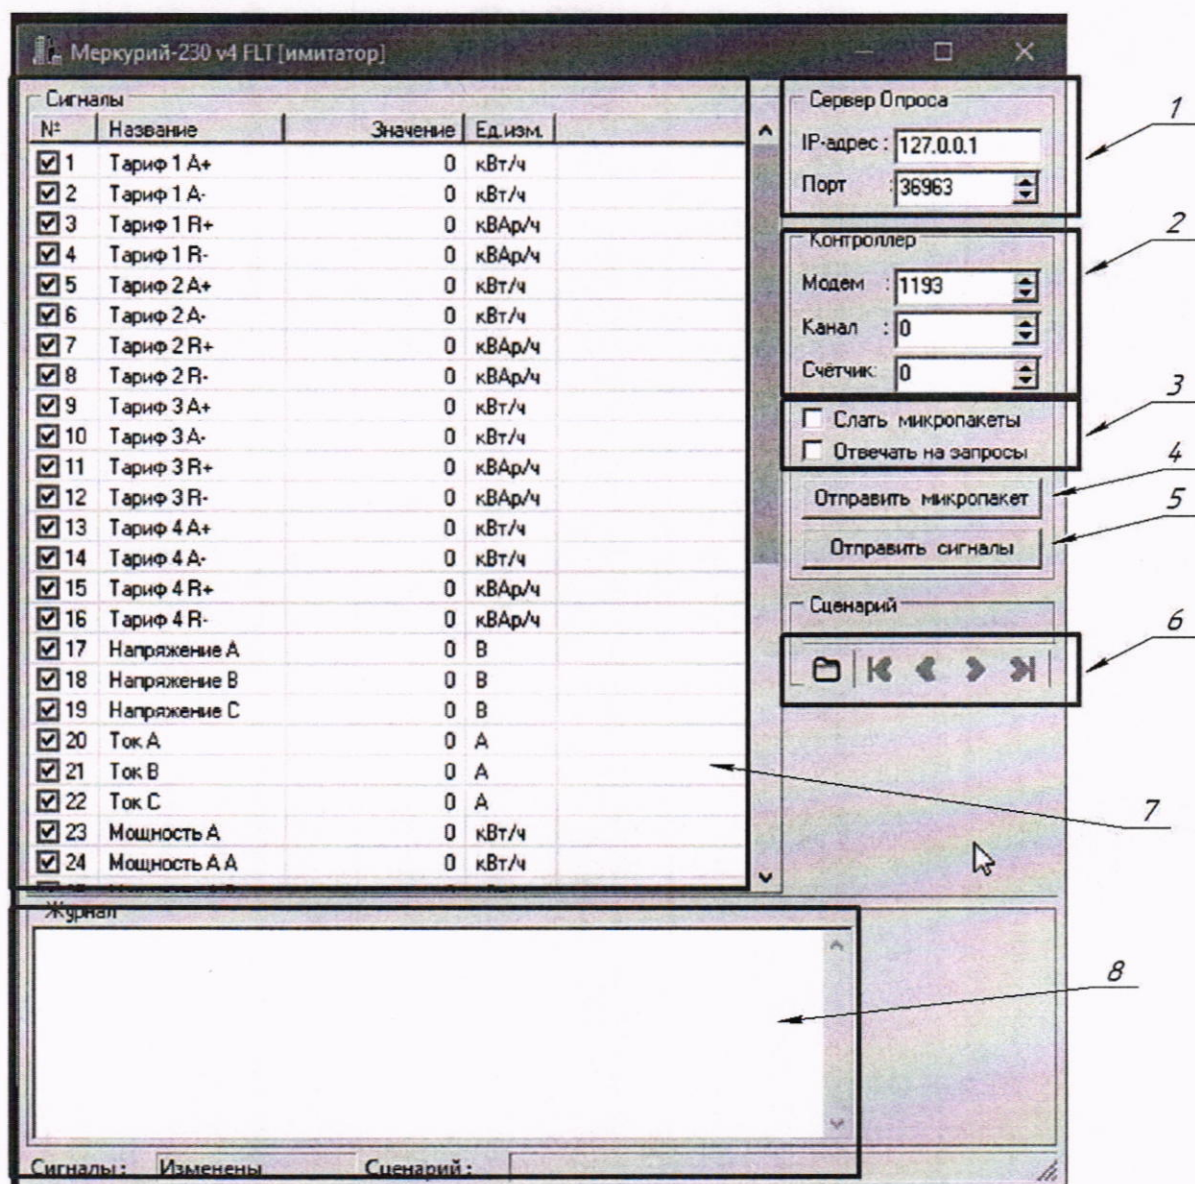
Меркурий-230 v4 FLT [имитатор]

Сигналы

| № | Название | Значение | Ед.изм. |
|---|---|---|---|
| 1 | Тариф 1 A+ | 0 | кВт/ч |
| 2 | Тариф 1 A- | 0 | кВт/ч |
| 3 | Тариф 1 R+ | 0 | кВАр/ч |
| 4 | Тариф 1 R- | 0 | кВАр/ч |
| 5 | Тариф 2 A+ | 0 | кВт/ч |
| 6 | Тариф 2 A- | 0 | кВт/ч |
| 7 | Тариф 2 R+ | 0 | кВАр/ч |
| 8 | Тариф 2 R- | 0 | кВАр/ч |
| 9 | Тариф 3 A+ | 0 | кВт/ч |
| 10 | Тариф 3 A- | 0 | кВт/ч |
| 11 | Тариф 3 R+ | 0 | кВАр/ч |
| 12 | Тариф 3 R- | 0 | кВАр/ч |
| 13 | Тариф 4 A+ | 0 | кВт/ч |
| 14 | Тариф 4 A- | 0 | кВт/ч |
| 15 | Тариф 4 R+ | 0 | кВАр/ч |
| 16 | Тариф 4 R- | 0 | кВАр/ч |
| 17 | Напряжение A | 0 | В |
| 18 | Напряжение B | 0 | В |
| 19 | Напряжение C | 0 | В |
| 20 | Ток A | 0 | А |
| 21 | Ток B | 0 | А |
| 22 | Ток C | 0 | А |
| 23 | Мощность A | 0 | кВт/ч |
| 24 | Мощность A A | 0 | кВт/ч |

Сервер Опроса
IP-адрес : 127.0.0.1
Порт : 36963

Контроллер
Модем : 1193
Канал : 0
Счётчик: 0

Слать микропакеты
Отвечать на запросы
Отправить микропакет
Отправить сигналы

Сценарий

Журнал

Сигналы : Изменены Сценарий :

1
2
3
4
5
6
7
8